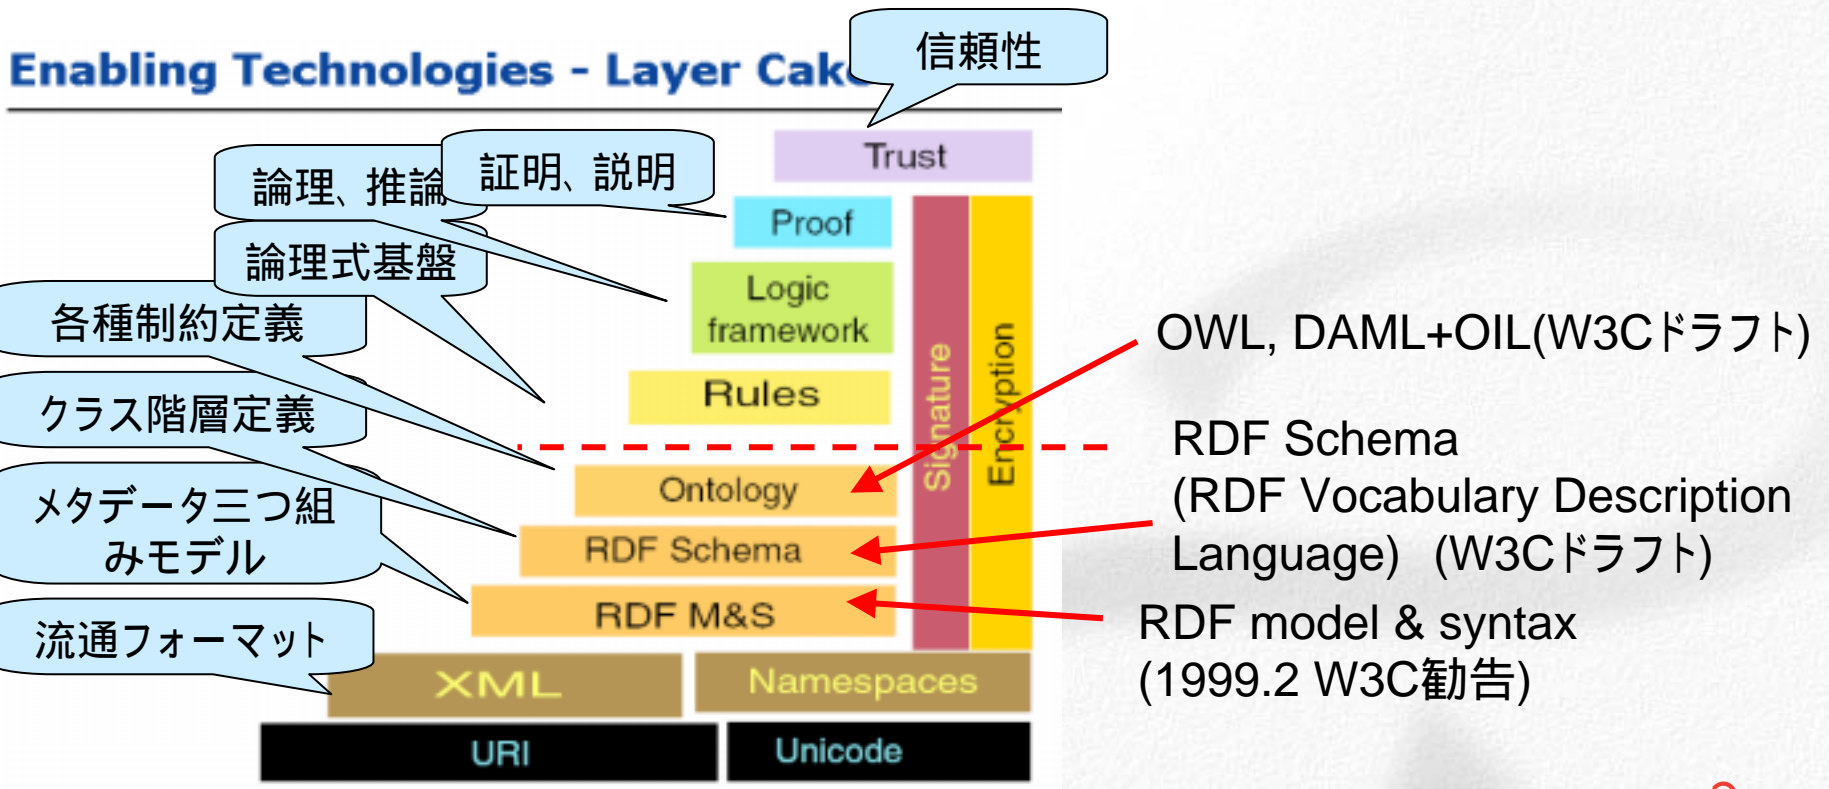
Enabling Technologies - Layer Cak

信頼性

論理、推論

証明、説明

論理式基盤

各種制約定義

クラス階層定義

メタデータ三つ組みモデル

流通フォーマット

Trust

Proof

Logic framework

Rules

Ontology

RDF Schema

RDF M&S

XML

Namespaces

URI

Unicode

Signature

Encryption

OWL, DAML+OIL(W3Cドラフト)

RDF Schema
(RDF Vocabulary Description Language) (W3Cドラフト)

RDF model & syntax
(1999.2 W3C勧告)